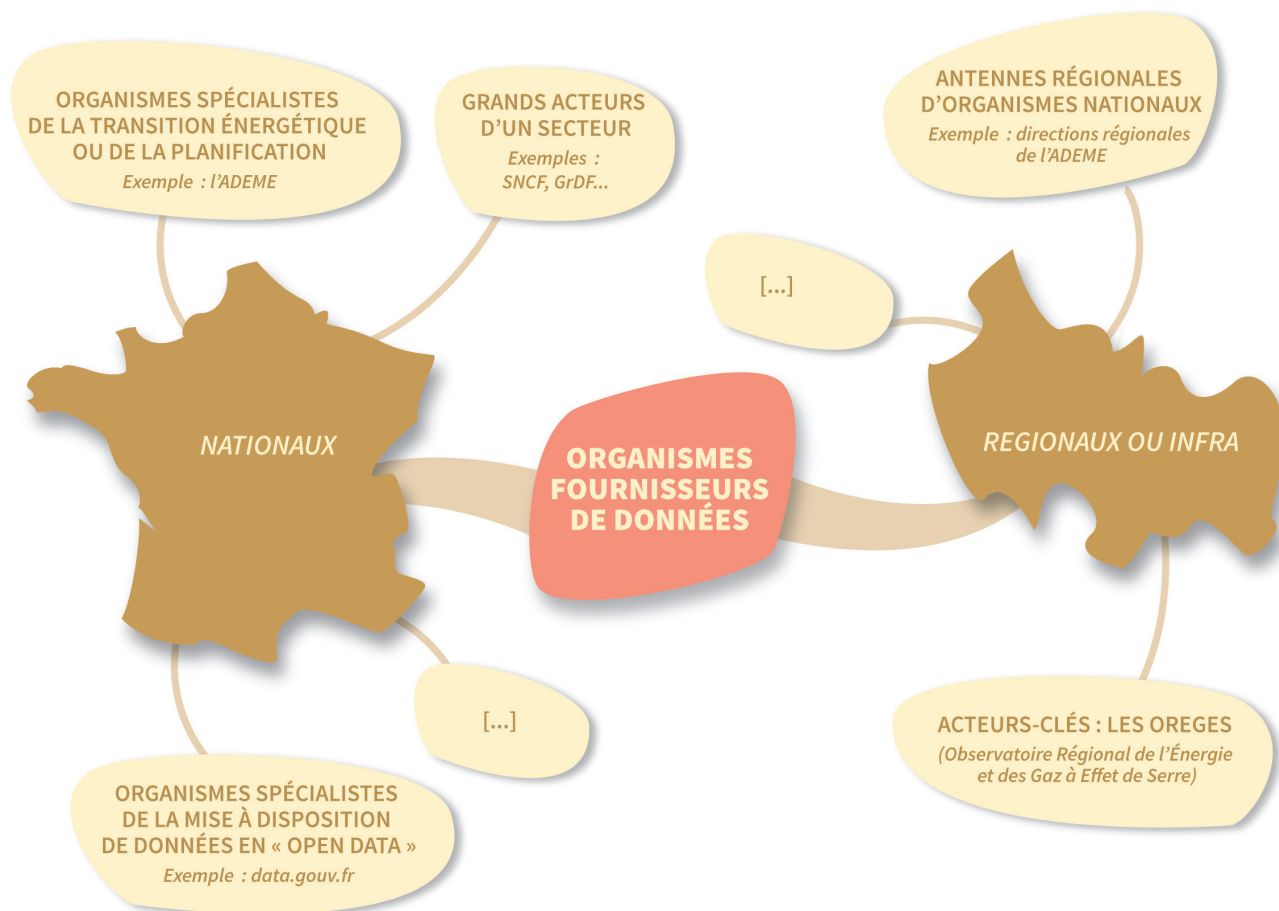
ORGANISMES SPÉCIALISTES DE LA TRANSITION ÉNERGÉTIQUE OU DE LA PLANIFICATION
Exemple : l'ADEME

GRANDS ACTEURS D'UN SECTEUR
Exemples : SNCF, GrDF...

ANTENNES RÉGIONALES D'ORGANISMES NATIONAUX
Exemple : directions régionales de l'ADEME

[...]

NATIONAUX

ORGANISMES FOURNISSEURS DE DONNÉES

REGIONAUX OU INFRA

[...]

ACTEURS-CLÉS : LES OREGES
(Observatoire Régional de l'Énergie et des Gaz à Effet de Serre)

ORGANISMES SPÉCIALISTES DE LA MISE À DISPOSITION DE DONNÉES EN « OPEN DATA »
Exemple : data.gouv.fr